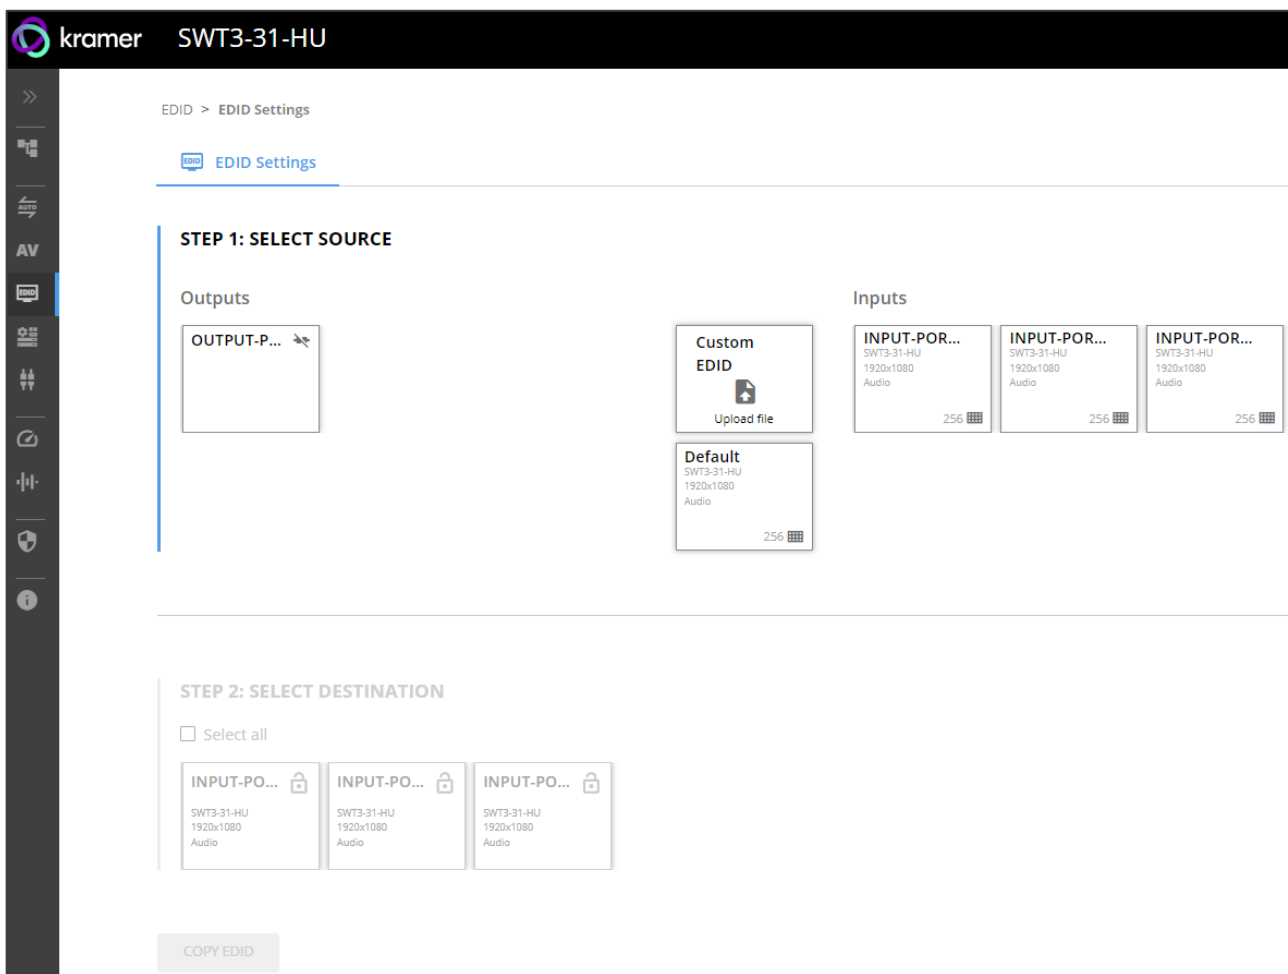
kramer SWT3-31-HU

AV

EDID > EDID Settings

EDID Settings

STEP 1: SELECT SOURCE

Outputs

OUTPUT-P...

Custom EDID

Upload file

Default
SWT3-31-HU
1920x1080
Audio
256

Inputs

INPUT-POR...
SWT3-31-HU
1920x1080
Audio
256

INPUT-POR...
SWT3-31-HU
1920x1080
Audio
256

INPUT-POR...
SWT3-31-HU
1920x1080
Audio
256

STEP 2: SELECT DESTINATION

Select all

INPUT-PO...
SWT3-31-HU
1920x1080
Audio

INPUT-PO...
SWT3-31-HU
1920x1080
Audio

INPUT-PO...
SWT3-31-HU
1920x1080
Audio

COPY EDID